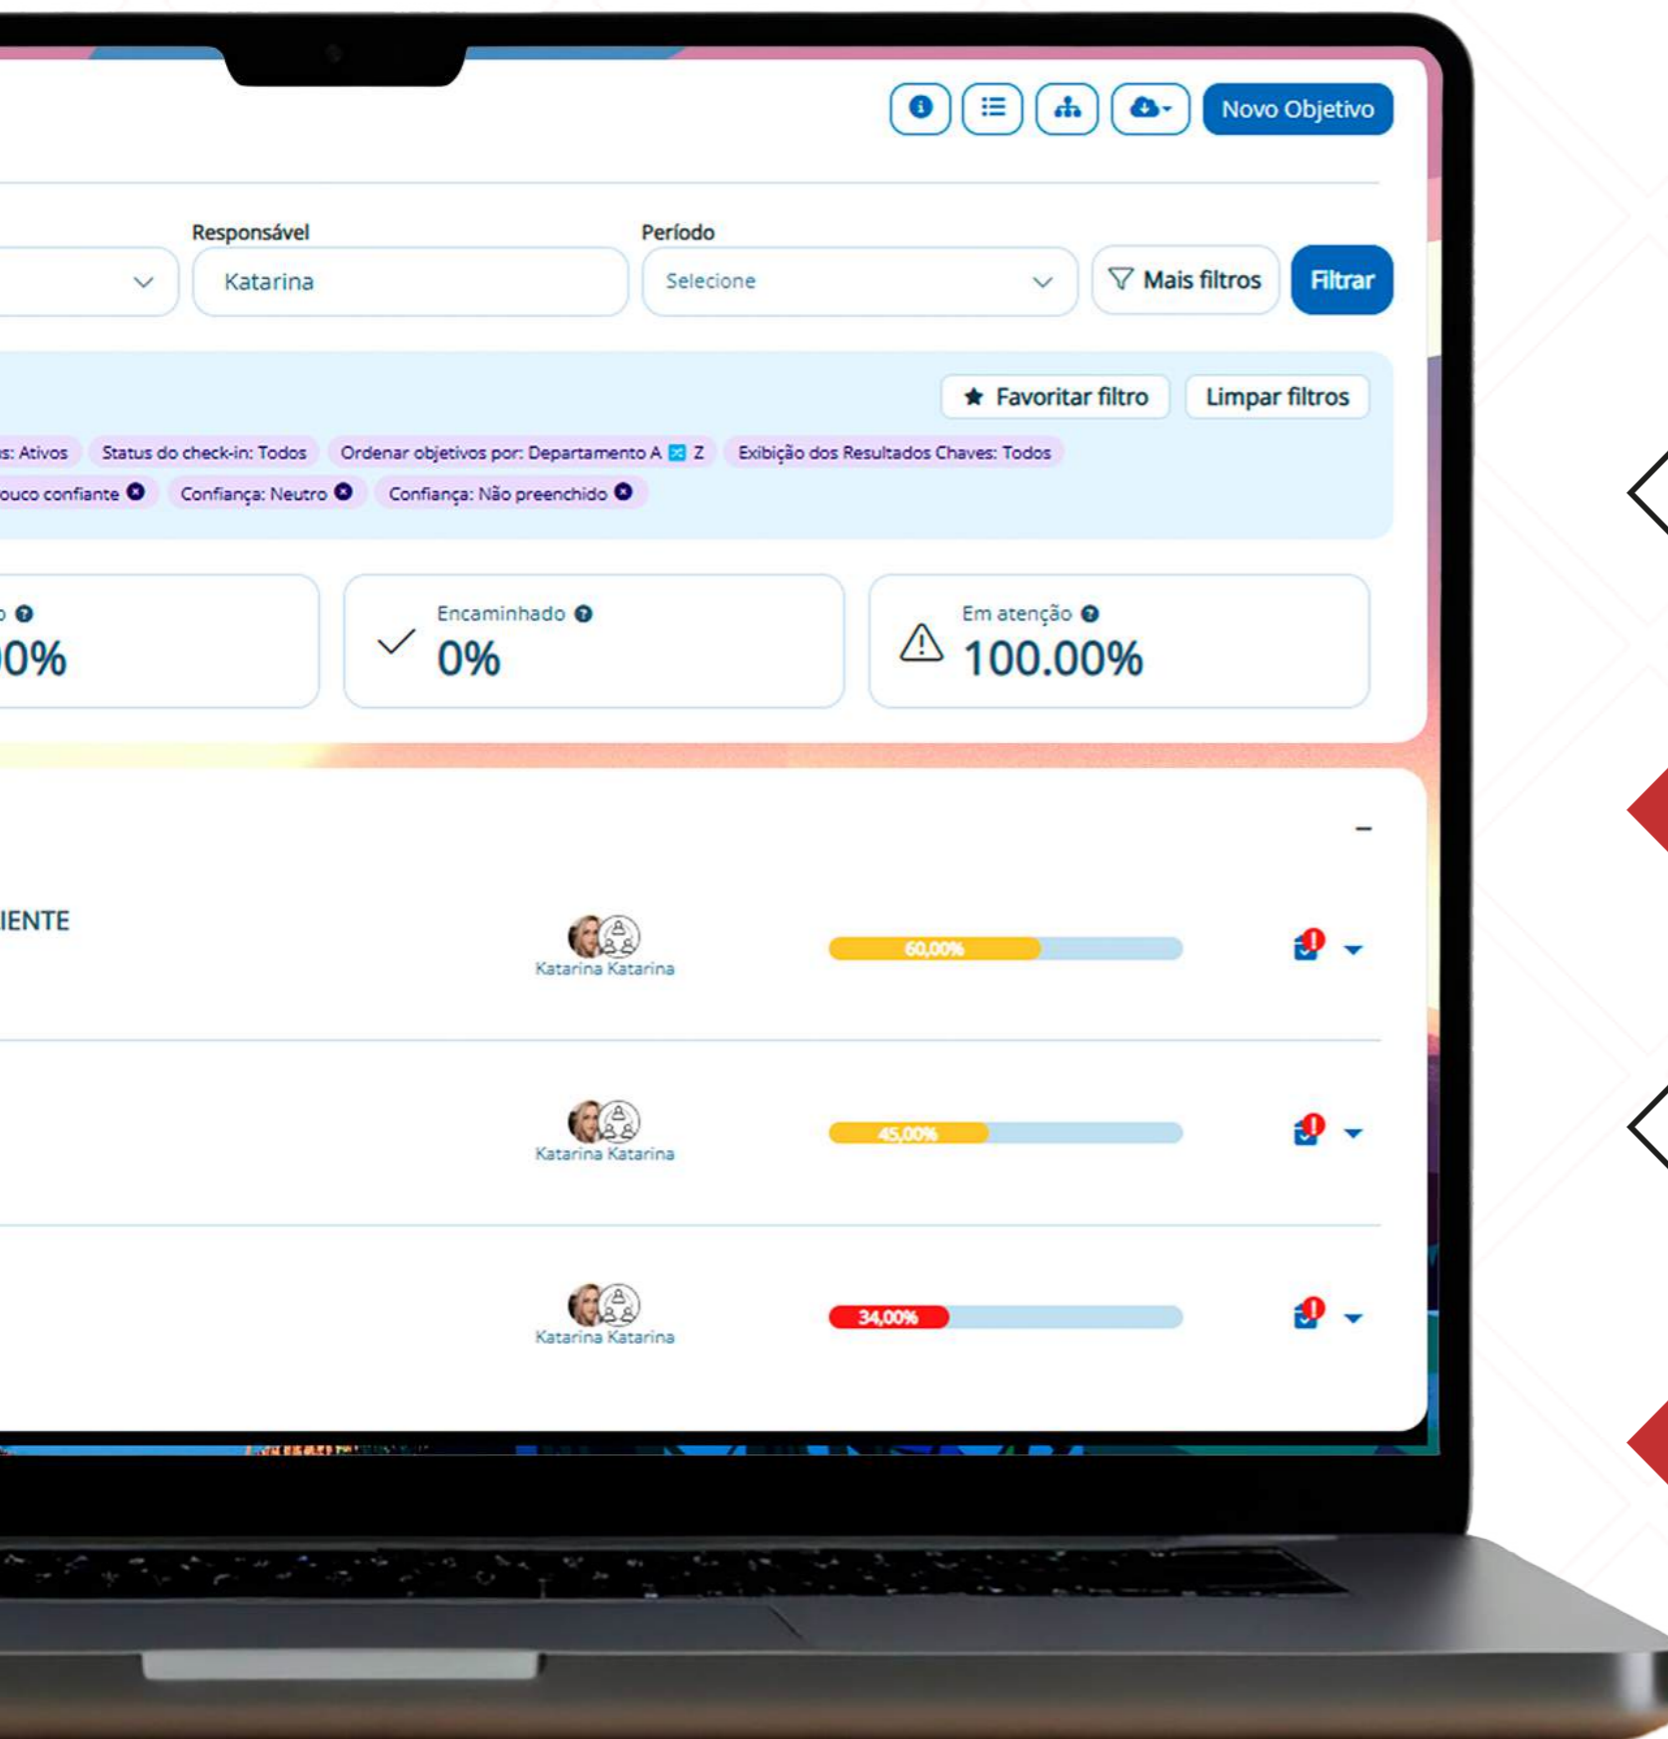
Novo Objetivo

Responsável
Katarina

Período
Selecione

Mais filtros
Filtrar

Favoritar filtro
Limpar filtros

s: Ativos
Status do check-in: Todos
Ordenar objetivos por: Departamento A Z
Exibição dos Resultados Chaves: Todos
ouco confiante
Confiança: Neutro
Confiança: Não preenchido

o
0%

Encaminhado
0%

Em atenção
100.00%

–

IENTE
Katarina Katarina
60,00%

Katarina Katarina
45,00%

Katarina Katarina
34,00%